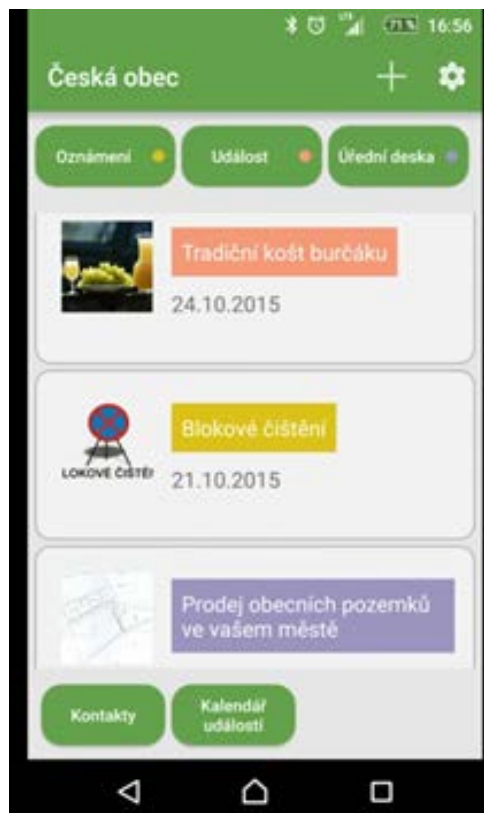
71% 16:56

Česká obec

Oznámení

Událost

Úřední deska

Tradiční košt burčáku

24.10.2015

LOKOVÉ ČIŠTĚ

Blokové čištění

21.10.2015

Prodej obecních pozemků ve vašem městě

Kontakty

Kalendář událostí